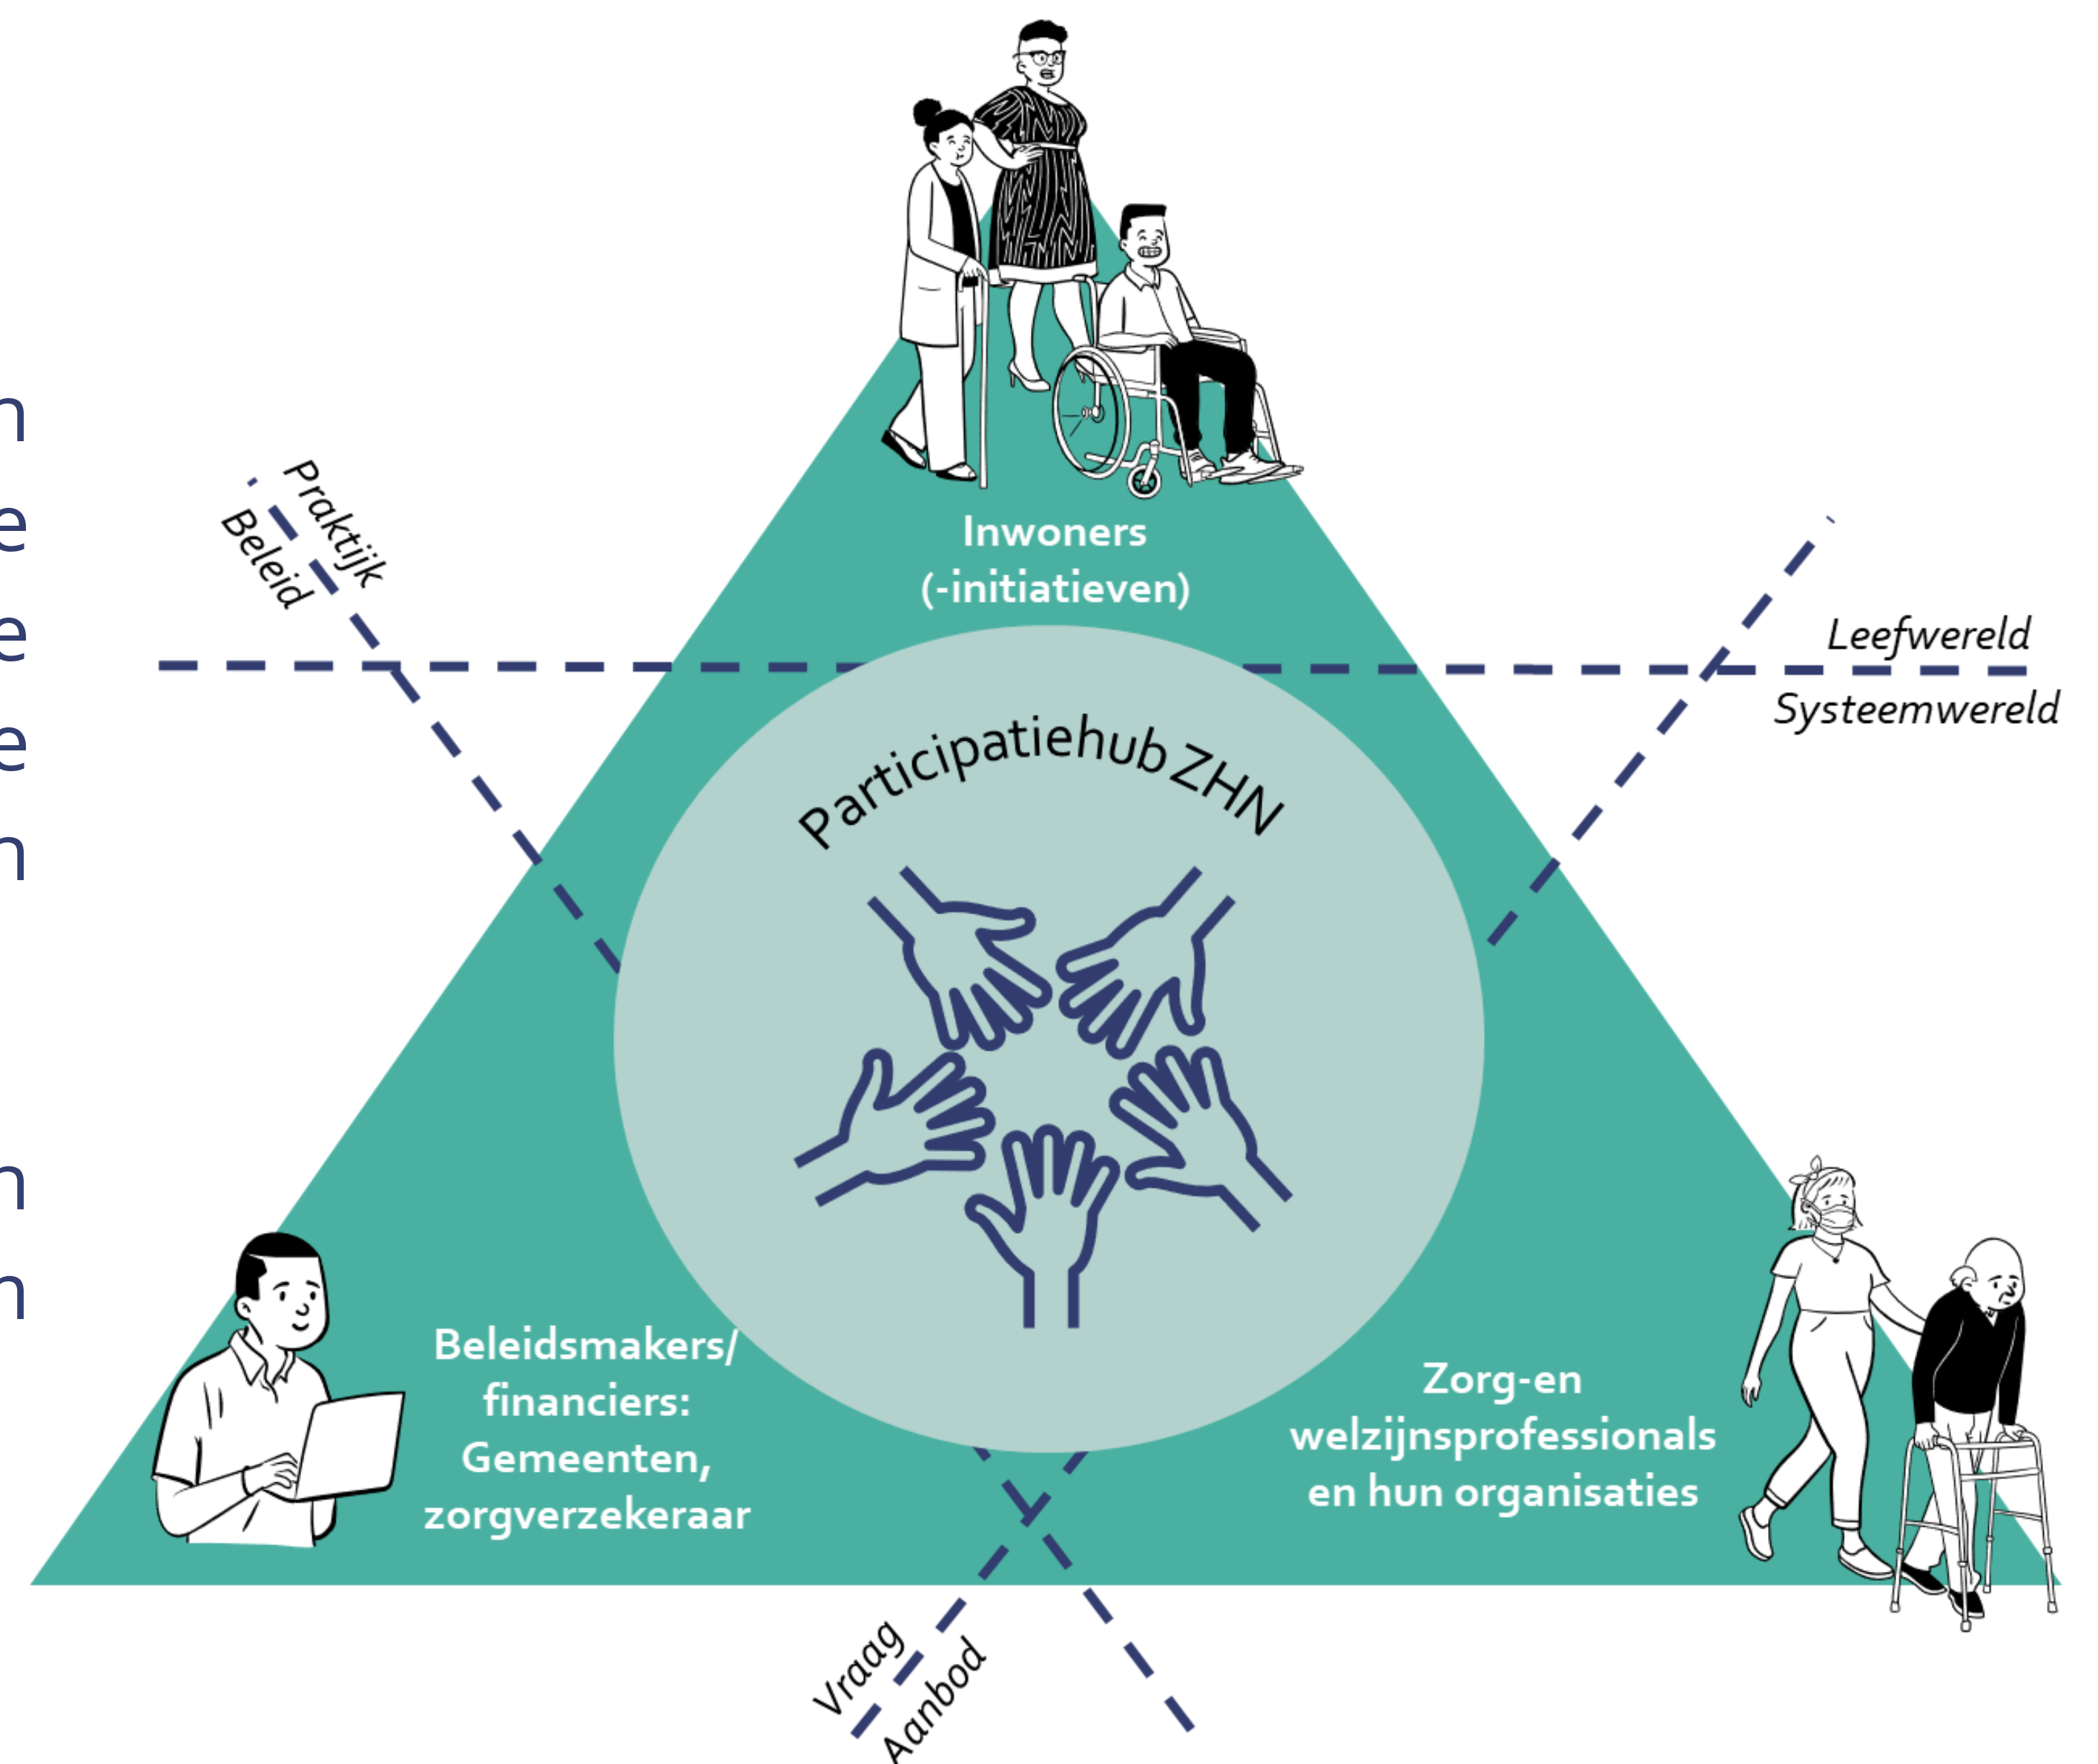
Praktijk
Beleid

Inwoners
(-initiatieven)

Leefwereld
Systeemwereld

Participatiehub ZHN

Beleidsmakers/
financiers:
Gemeenten,
zorgverzekeraar

Zorg-en
welzijnsprofessionals
en hun organisaties

Vraag
Aanbod